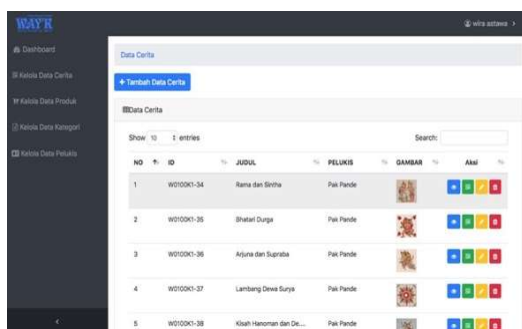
WAYK

wira astawa ›

Dashboard

Kelola Data Cerita

Kelola Data Produk

Kelola Data Kategori

Kelola Data Pelukis

‹

Data Cerita

+ Tambah Data Cerita

Data Cerita

Show 10 entries

Search:

| NO | ID | JUDUL | PELUKIS | GAMBAR | Aksi |
|---|---|---|---|---|---|
| 1 | W0100K1-34 | Rama dan Sintha | Pak Pande | | |
| 2 | W0100K1-35 | Bhatari Durga | Pak Pande | | |
| 3 | W0100K1-36 | Arjuna dan Suprabha | Pak Pande | | |
| 4 | W0100K1-37 | Lambang Dewa Surya | Pak Pande | | |
| 5 | W0100K1-38 | Kisah Hanoman dan De... | Pak Pande | | |